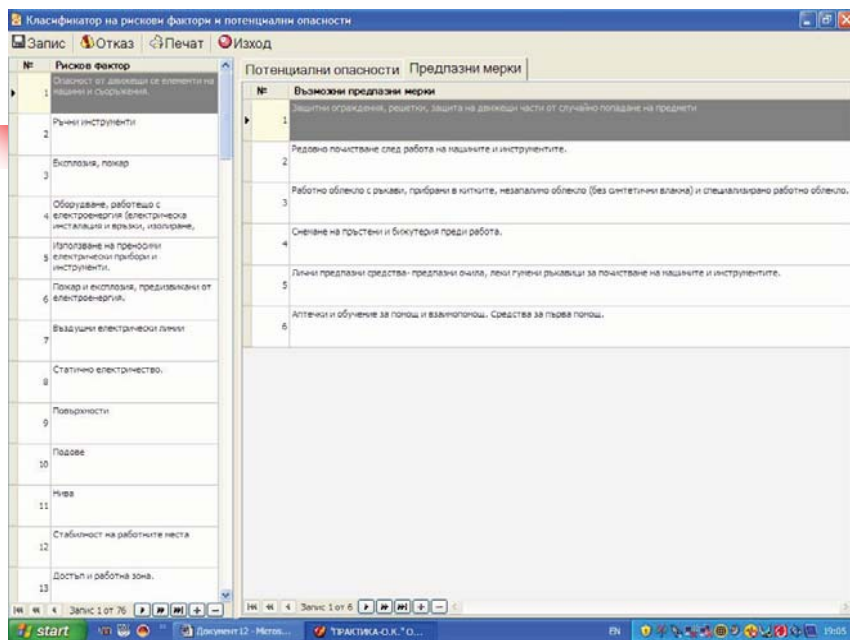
Класификатор на рискови фактори и потенциални опасности

Запис Отказ Печат Изход

| № | Рисков фактор |
|---|---|
| 1 | Опасност от движещи се елементи на машини и съоръжения. |
| 2 | Ръчни инструменти |
| 3 | Експлозия, пожар |
| 4 | Оборудване, работещо с електроенергия (електрическа инсталация и връзки, изолиране, |
| 5 | Използване на преносими електрически прибори и инструменти. |
| 6 | Пожар и експлозия, предизвикани от електроенергия. |
| 7 | Въздушни електрически линии |
| 8 | Статично електричество. |
| 9 | Повърхности |
| 10 | Подове |
| 11 | Нива |
| 12 | Стабилност на работните места |
| 13 | Достъп и работна зона. |

Запис 1 от 76

Потенциални опасности | Предпазни мерки

| № | Възможни предпазни мерки |
|---|---|
| 1 | Защитни ограждения, решетки, защита на движещи части от случайно попадане на предмети |
| 2 | Редовно почистване след работа на машините и инструментите. |
| 3 | Работно облекло с ръкави, прибрани в китките, незапалимо облекло (без синтетични влакна) и специализирано работно облекло. |
| 4 | Сваляне на пръстени и бижутерия преди работа. |
| 5 | Лични предпазни средства- предпазни очила, леки гумени ръкавици за почистване на машините и инструментите. |
| 6 | Аптечки и обучение за помощ и взаимопомощ. Средства за първа помощ. |

Запис 1 от 6

start | Документ12 - Micros... | ПРАКТИКА-О.К."О... | EN | 19:05